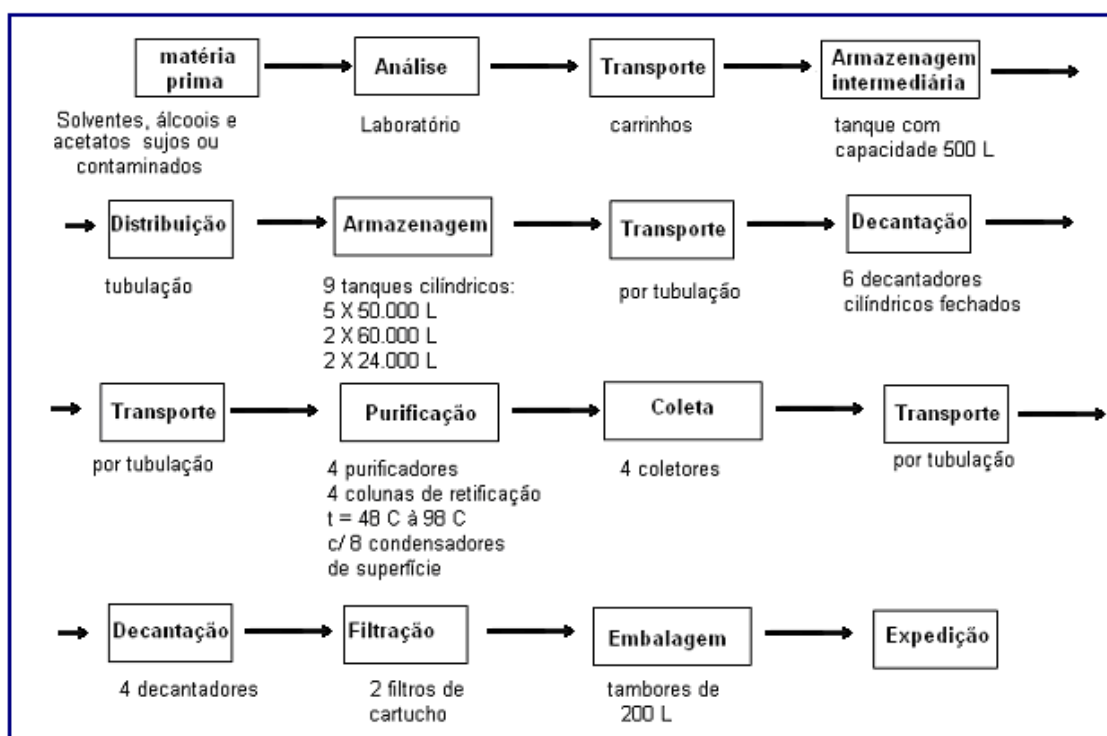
matéria prima

Solventes, álcoois e acetatos sujos ou contaminados

Análise

Laboratório

Transporte

carrinhos

Armazenagem intermediária

tanque com capacidade 500 L

Distribuição

tubulação

Armazenagem

9 tanques cilíndricos:
5 X 50.000 L
2 X 60.000 L
2 X 24.000 L

Transporte

por tubulação

Decantação

6 decantadores cilíndricos fechados

Transporte

por tubulação

Purificação

4 purificadores
4 colunas de retificação
t = 48 C à 98 C
c/ 8 condensadores de superfície

Coleta

4 coletores

Transporte

por tubulação

Decantação

4 decantadores

Filtração

2 filtros de cartucho

Embalagem

tambores de 200 L

Expedição